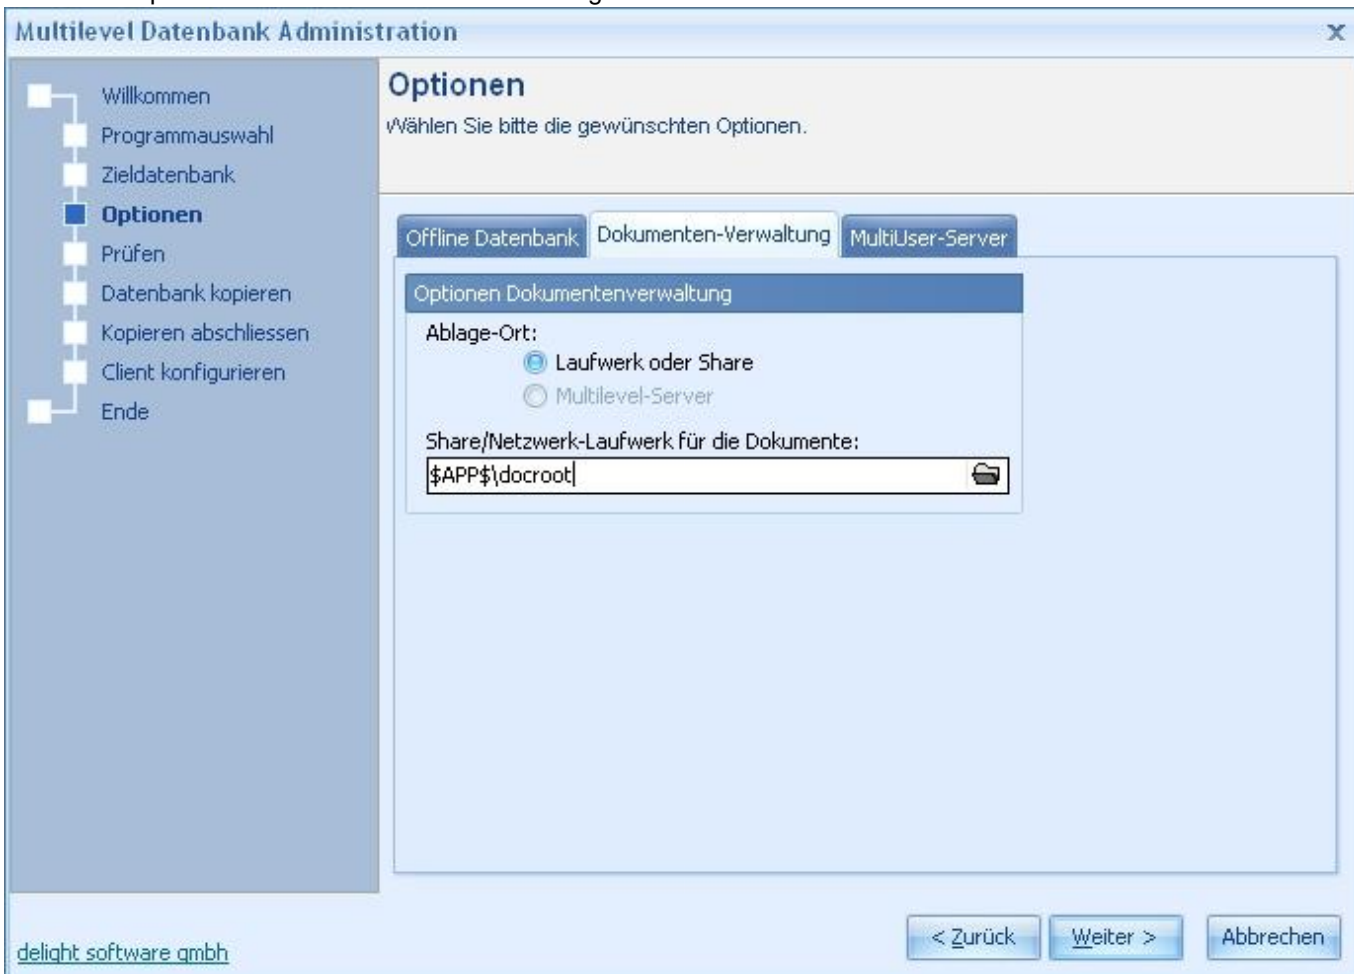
Multilevel Datenbank Administration

Willkommen
Programmauswahl
Zieldatenbank
Optionen
Prüfen
Datenbank kopieren
Kopieren abschliessen
Client konfigurieren
Ende

Optionen
Wählen Sie bitte die gewünschten Optionen.

Offline Datenbank | Dokumenten-Verwaltung | MultiUser-Server

Optionen Dokumentenverwaltung
Ablage-Ort:
Laufwerk oder Share
Multilevel-Server
Share/Netzwerk-Laufwerk für die Dokumente:
$APP$\docroot

delight software gmbh

< Zurück | Weiter > | Abbrechen